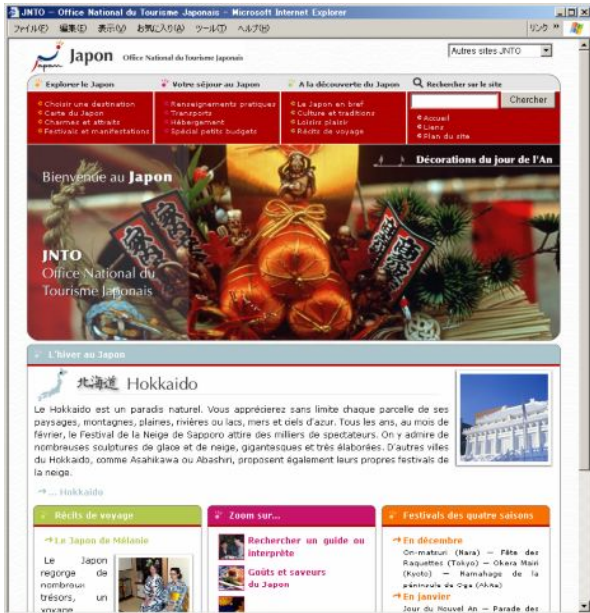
JNTO - Office National du Tourisme Japonais - Microsoft Internet Explorer

ファイル(F) 編集(E) 表示(V) お気に入り(A) ツール(T) ヘルプ(H)

リンク »

Japon Office National du Tourisme Japonais

Autres sites JNTO

Explorer le Japon
Choisir une destination
Carte du Japon
Charmes et attraits
Festivals et manifestations

Votre séjour au Japon
Renseignements pratiques
Transports
Hébergement
Spécial petits budgets

A la découverte du Japon
Le Japon en bref
Culture et traditions
Loisirs plaisir
Récits de voyage

Rechercher sur le site
Chercher
Accueil
Liens
Plan du site

Bienvenue au Japon

Décorations du jour de l'An

JNTO
Office National du Tourisme Japonais

L'hiver au Japon

北海道 Hokkaido

Le Hokkaido est un paradis naturel. Vous apprécierez sans limite chaque parcelle de ses paysages, montagnes, plaines, rivières ou lacs, mers et ciels d'azur. Tous les ans, au mois de février, le Festival de la Neige de Sapporo attire des milliers de spectateurs. On y admire de nombreuses sculptures de glace et de neige, gigantesques et très élaborées. D'autres villes du Hokkaido, comme Asahikawa ou Abashiri, proposent également leurs propres festivals de la neige.

→ ... Hokkaido

Récits de voyage

Le Japon de Mélanie

Le Japon regorge de nombreux trésors, un voyage

Zoom sur...

Rechercher un guide ou interprète

Goûts et saveurs du Japon

Festivals des quatre saisons

En décembre
On-matsuri (Nara) — Fête des Raquettes (Tokyo) — Okera Mairi (Kyoto) — Namahage de la péninsule de Oga (Akita)

En janvier
Jour du Nouvel An — Parade des